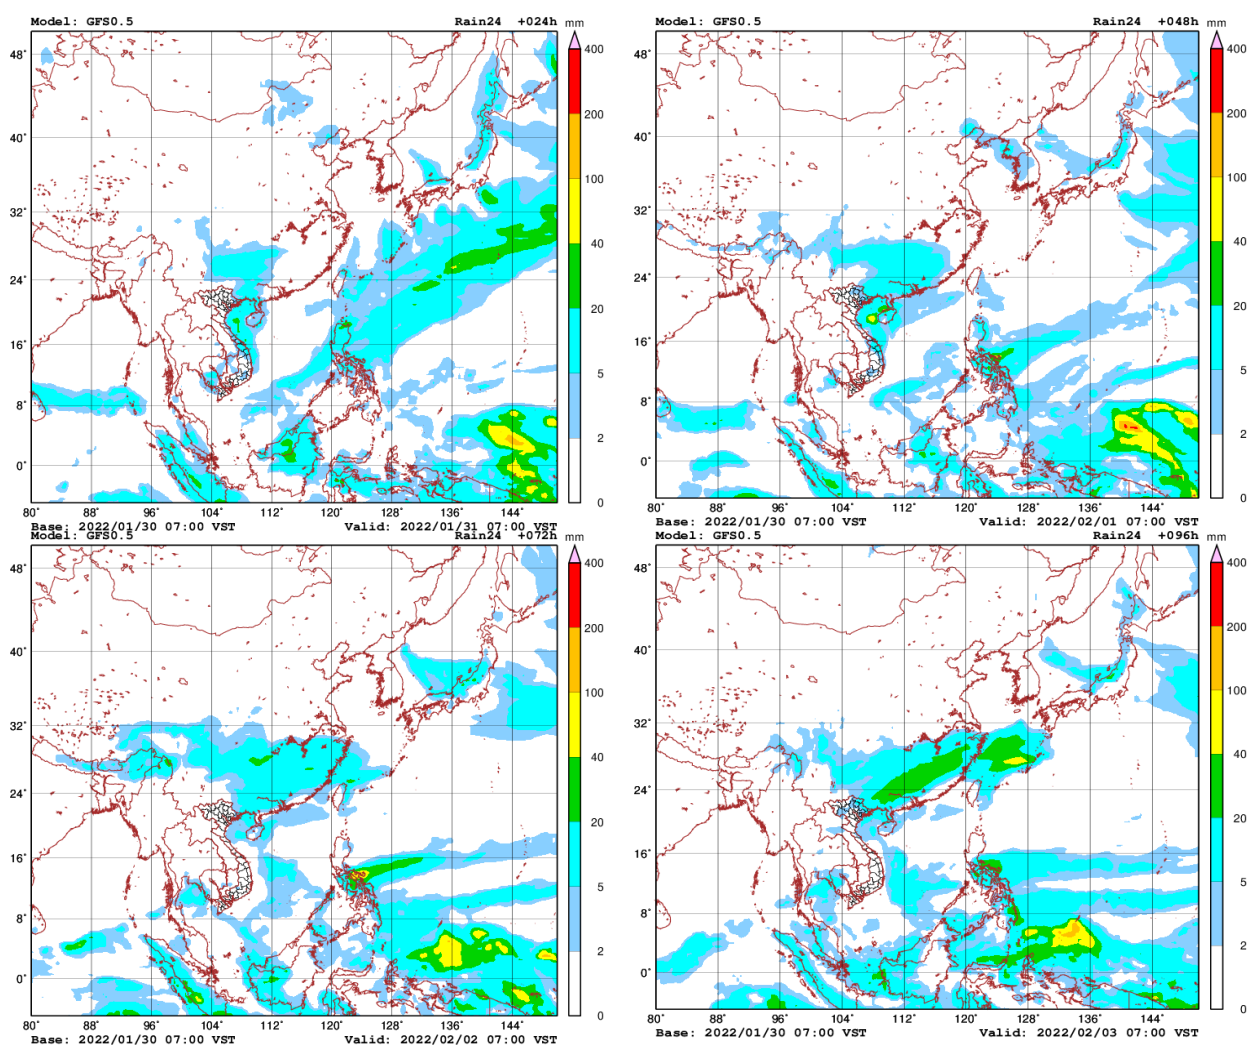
Model: GFS0.5
Rain24 +024h
mm
400
200
100
40
20
5
2
0
48°
40°
32°
24°
16°
8°
0°
80° 88° 96° 104° 112° 120° 128° 136° 144°
Base: 2022/01/30 07:00 VST
Valid: 2022/01/31 07:00 VST

Model: GFS0.5
Rain24 +048h
mm
400
200
100
40
20
5
2
0
48°
40°
32°
24°
16°
8°
0°
80° 88° 96° 104° 112° 120° 128° 136° 144°
Base: 2022/01/30 07:00 VST
Valid: 2022/02/01 07:00 VST

Model: GFS0.5
Rain24 +072h
mm
400
200
100
40
20
5
2
0
48°
40°
32°
24°
16°
8°
0°
80° 88° 96° 104° 112° 120° 128° 136° 144°
Base: 2022/01/30 07:00 VST
Valid: 2022/02/02 07:00 VST

Model: GFS0.5
Rain24 +096h
mm
400
200
100
40
20
5
2
0
48°
40°
32°
24°
16°
8°
0°
80° 88° 96° 104° 112° 120° 128° 136° 144°
Base: 2022/01/30 07:00 VST
Valid: 2022/02/03 07:00 VST